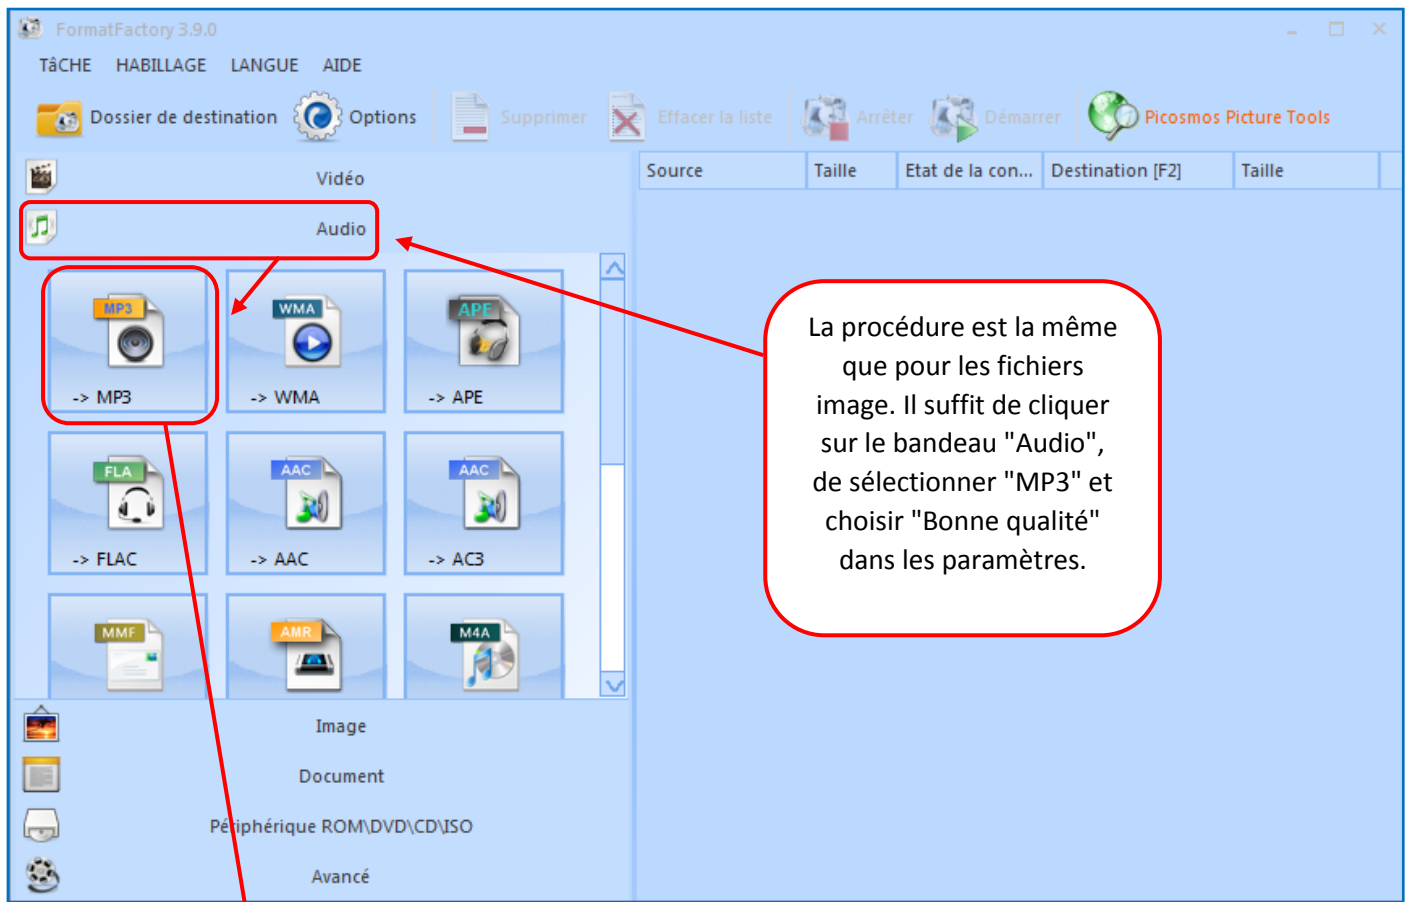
FormatFactory 3.9.0

TâCHE HABILLAGE LANGUE AIDE

Dossier de destination Options Supprimer Effacer la liste Arrêter Démarrer Picosmos Picture Tools

Vidéo

Audio

| Source | Taille | Etat de la con... | Destination [F2] | Taille |
|---|---|---|---|---|

MP3
-> MP3

WMA
-> WMA

APE
-> APE

FLA
-> FLAC

AAC
-> AAC

AAC
-> AC3

MMF

AMR

M4A

La procédure est la même que pour les fichiers image. Il suffit de cliquer sur le bandeau "Audio", de sélectionner "MP3" et choisir "Bonne qualité" dans les paramètres.

Image

Document

Périphérique ROM\DVD\CD\ISO

Avancé